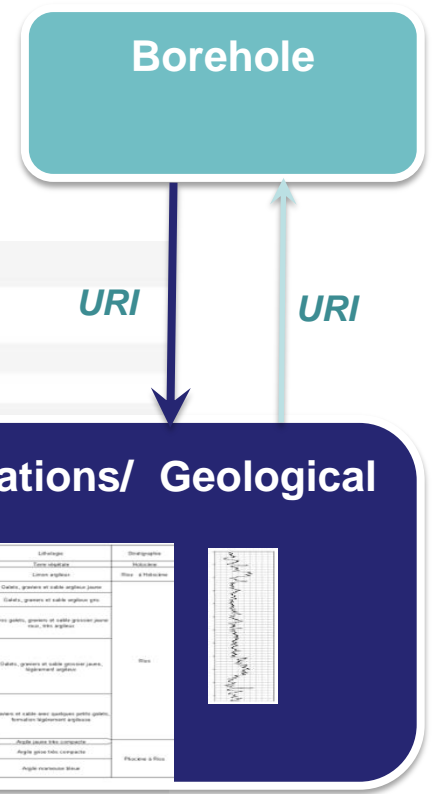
Borehole

URI

URI

ations/ Geological

| Lithologie | Stratigraphie |
|---|---|
| Terre végétale | Holocène |
| Limon argileux | Riss à Holocène |
| Galets, graviers et sable argileux jaune | |
| Galets, graviers et sable argileux gris | |
| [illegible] galets, graviers et sable grossier jaune roux, très argileux | |
| Galets, graviers et sable grossier jaunes, légèrement argileux | Riss |
| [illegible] et sable avec quelques petits galets, formation légèrement argileuse | |
| Argile jaune très compacte | |
| Argile grise très compacte | Pliocène à Riss |
| Argile marneuse bleue | |